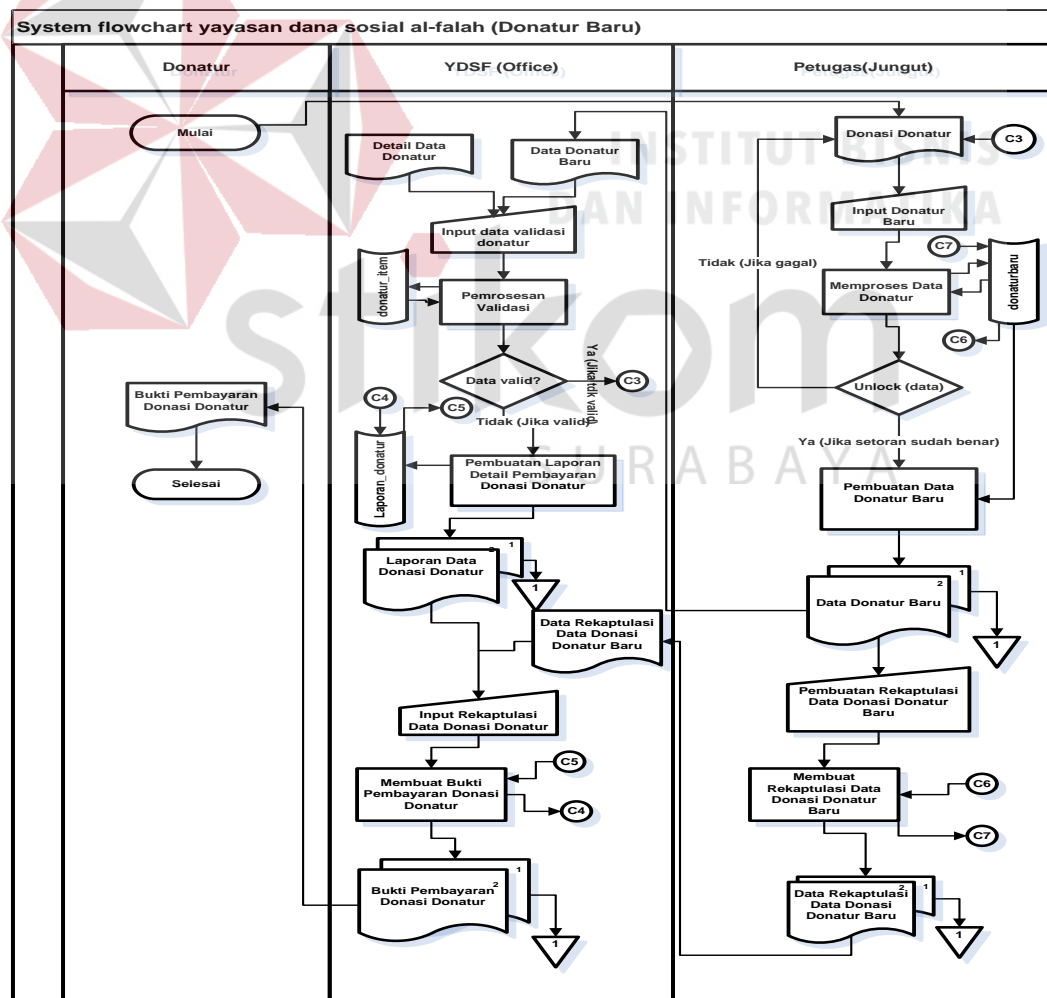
System flowchart yayasan dana sosial al-falah (Donatur Baru)

Donatur

YDSF (Office)

Petugas(Jungut)

Mulai

Bukti Pembayaran Donasi Donatur

Selesai

Detail Data Donatur

Data Donatur Baru

Input data validasi donatur

donatur_item

Pemrosesan Validasi

Data valid?

Ya (Jika tdk valid)

C3

Tidak (Jika valid)

C4

C5

Laporan_donatur

Pembuatan Laporan Detail Pembayaran Donasi Donatur

Laporan Data Donasi Donatur

1

1

Data Rekaptulasi Data Donasi Donatur Baru

Input Rekaptulasi Data Donasi Donatur

C5

Membuat Bukti Pembayaran Donasi Donatur

C4

Bukti Pembayaran Donasi Donatur

2

1

1

Donasi Donatur

C3

Input Donatur Baru

C7

Tidak (Jika gagal)

Memproses Data Donatur

donaturbaru

C6

Unlock (data)

Ya (Jika setoran sudah benar)

Pembuatan Data Donatur Baru

Data Donatur Baru

2

1

1

Pembuatan Rekaptulasi Data Donasi Donatur Baru

Membuat Rekaptulasi Data Donasi Donatur Baru

C6

C7

Data Rekaptulasi Data Donasi Donatur Baru

2

1

1

INSTITUT BISNIS DAN INFORMATIKA

stikom

SURABAYA